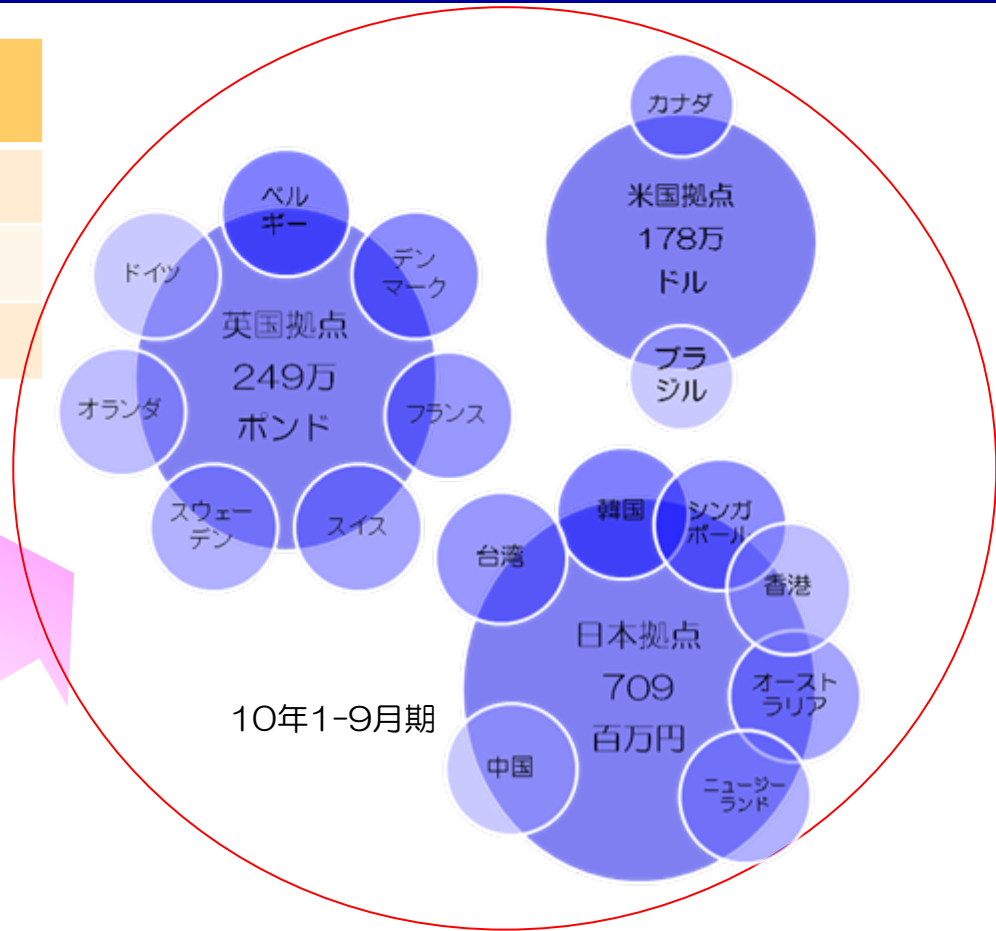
カナダ

米国拠点
178万
ドル

ブラジル

ベルギー

ドイツ

デンマーク

英国拠点
249万
ポンド

オランダ

フランス

スウェーデン

スイス

韓国

シンガポール

台湾

香港

日本拠点
709
百万円

オーストラリア

中国

ニュージーランド

10年1-9月期